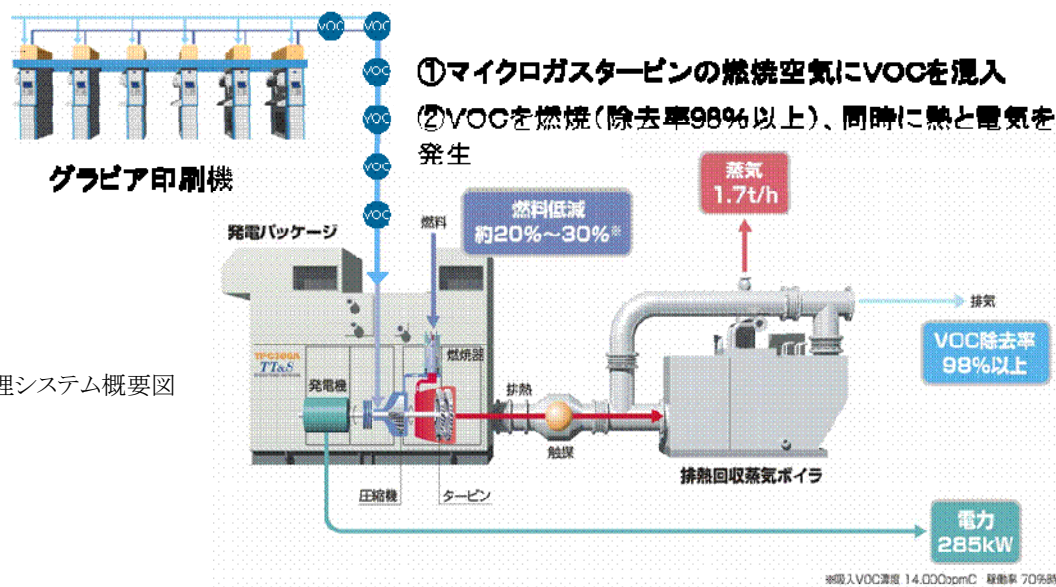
VOC VOC VOC VOC VOC VOC

①マイクロガスタービンの燃焼空気にVOCを混入
②VOCを燃焼（除去率98%以上）、同時に熱と電気を発生

グラビア印刷機

理システム概要図

発電パッケージ

燃料

燃料低減
約20%～30%※

蒸気
1.7t/h

TPC300A
TT&S

燃焼器

発電機

排熱

触媒

排気

VOC除去率
98%以上

排熱回収蒸気ボイラ

圧縮機

タービン

電力
285kW

※吸入VOC濃度 14,000ppmC 稼働率 70%時